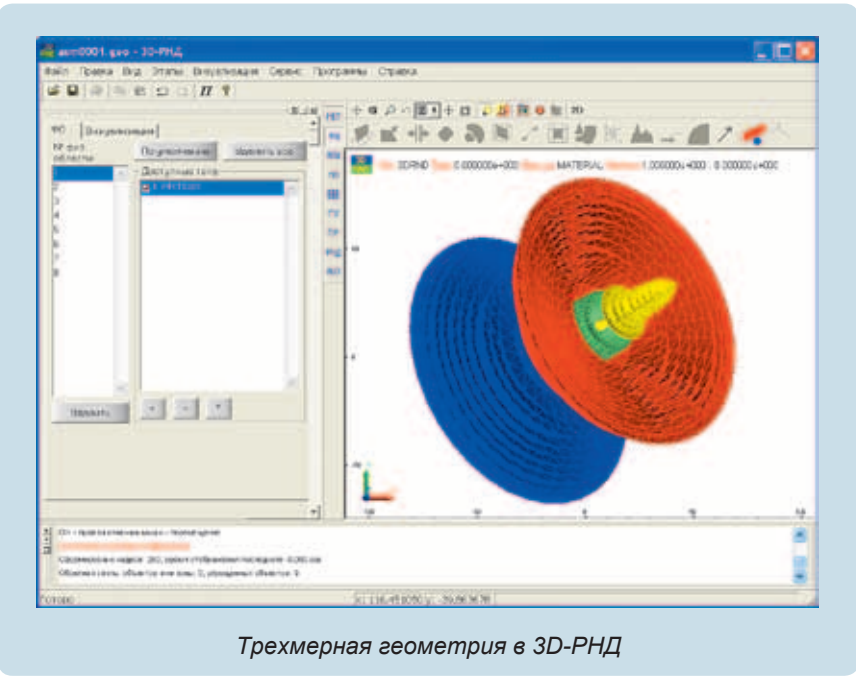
am0001.geo - 3D-РНД

Файл Правка Вид Этапы Визуализация Сервис Программы Справка

ФО Визуализация

№ физ. области

1
2
3
4
5
6
7
8

По умолчанию Удалить все

Доступные тела

Удалить

3DRND MATERIAL 1.000000e+000 0.000000e+000

10

0

-10

-10 -5 0 5 10

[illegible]

Сгенерировано недели: 263, время отображения последнего: 0.265 сек

Обработано тел: объектов или зоны: 0, удаленных объектов: 0

Готово

x: 116.450050 y: -59.863678

Трехмерная геометрия в 3D-РНД